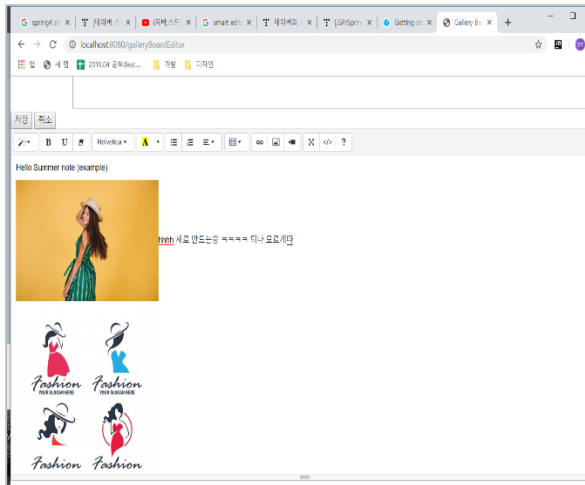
G spring4 sn × | T [세파베 스 × | ▶ (자바스프 × | G smart ed × | T 세파베의 × | T [JSP/Sprin × | Getting st × | Gallery Bo × | +

localhost:8080/galleryBoardEditor

앱 | 새 탭 | 2019.04 공부(feat... | 저팅 | 디자인

저장 | 취소

Helvetica

Hello Summer note (example)

hhhh 새로 만드는중 ㅋㅋㅋㅋ 다나 모르겠다

Fashion
YOUR SLOGAN HERE

Fashion
YOUR SLOGAN HERE

Fashion

Fashion